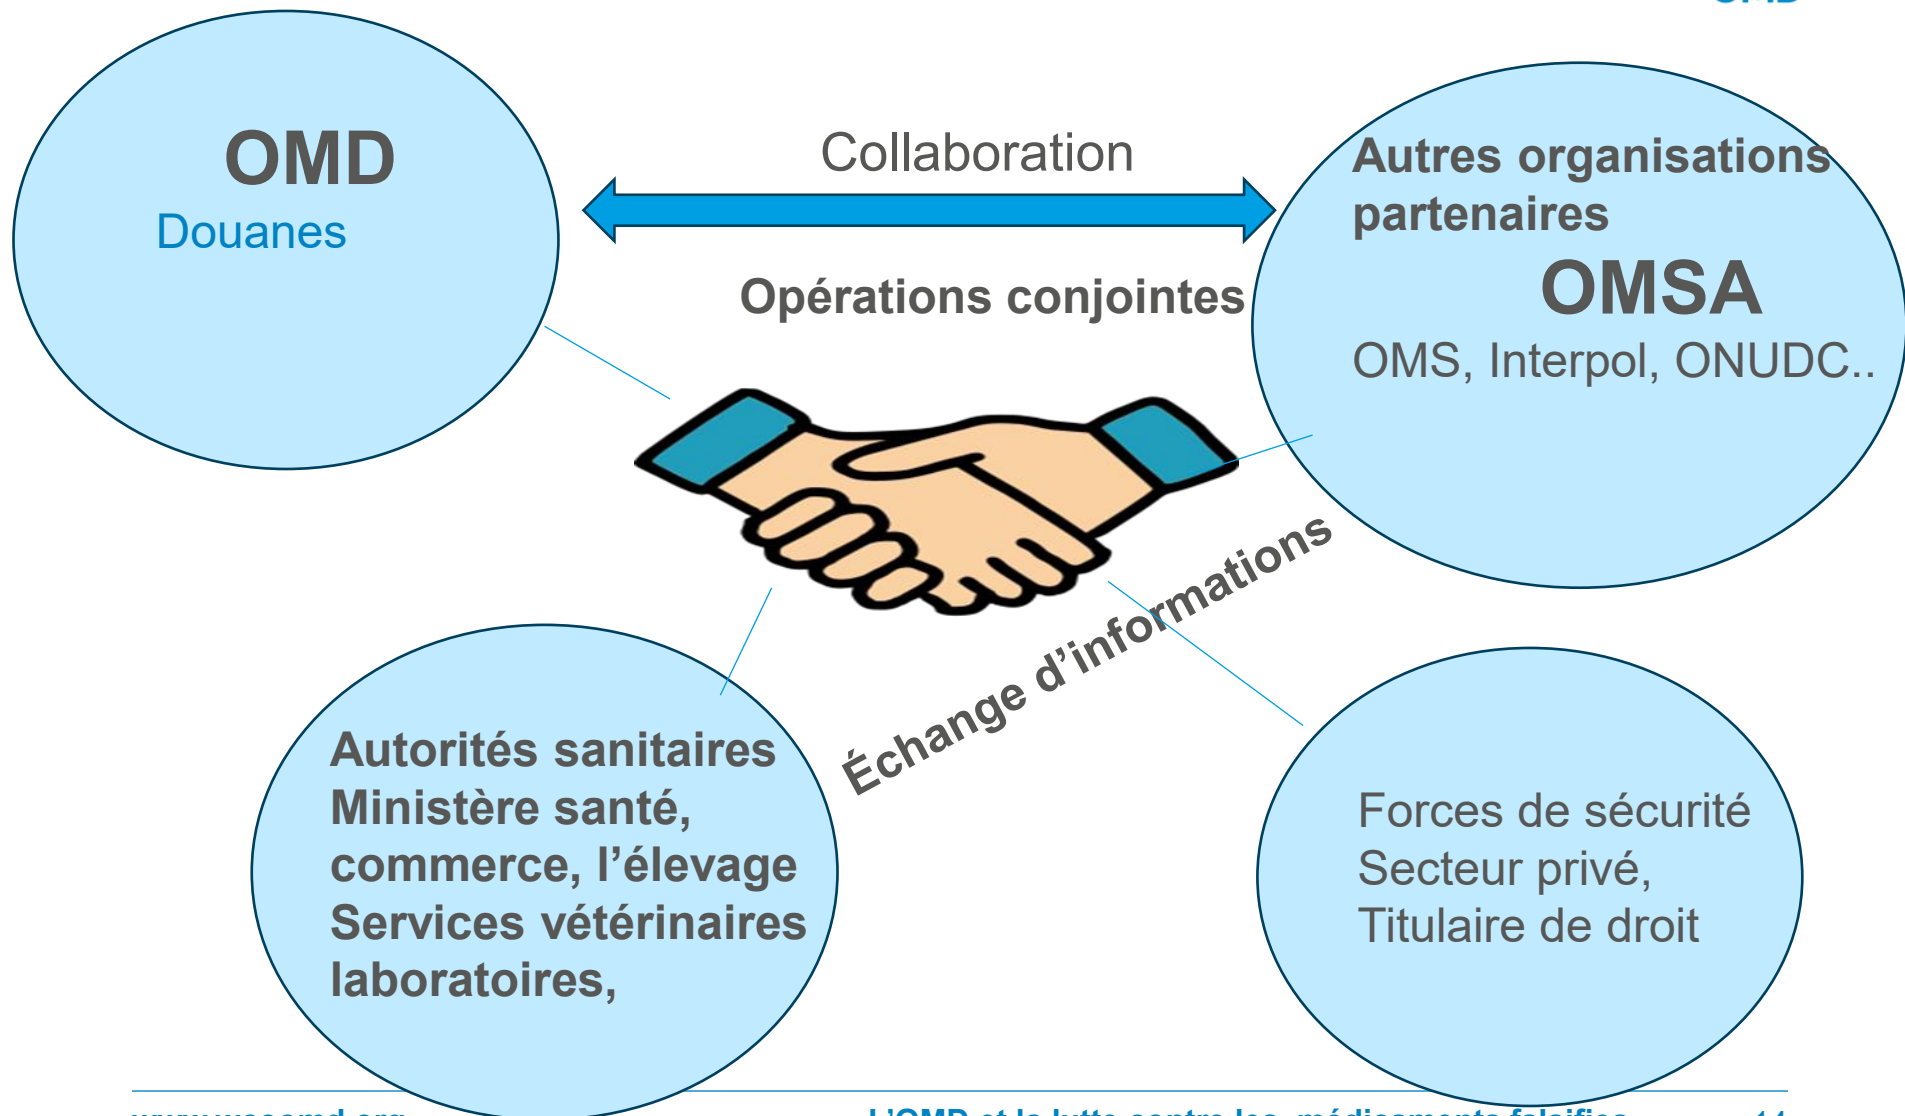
OMD
Douanes

Collaboration

Autres organisations partenaires
OMSA
OMS, Interpol, ONUDC..

Opérations conjointes

Échange d'informations

Autorités sanitaires
Ministère santé, commerce, l'élevage
Services vétérinaires
laboratoires,

Forces de sécurité
Secteur privé,
Titulaire de droit

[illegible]
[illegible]